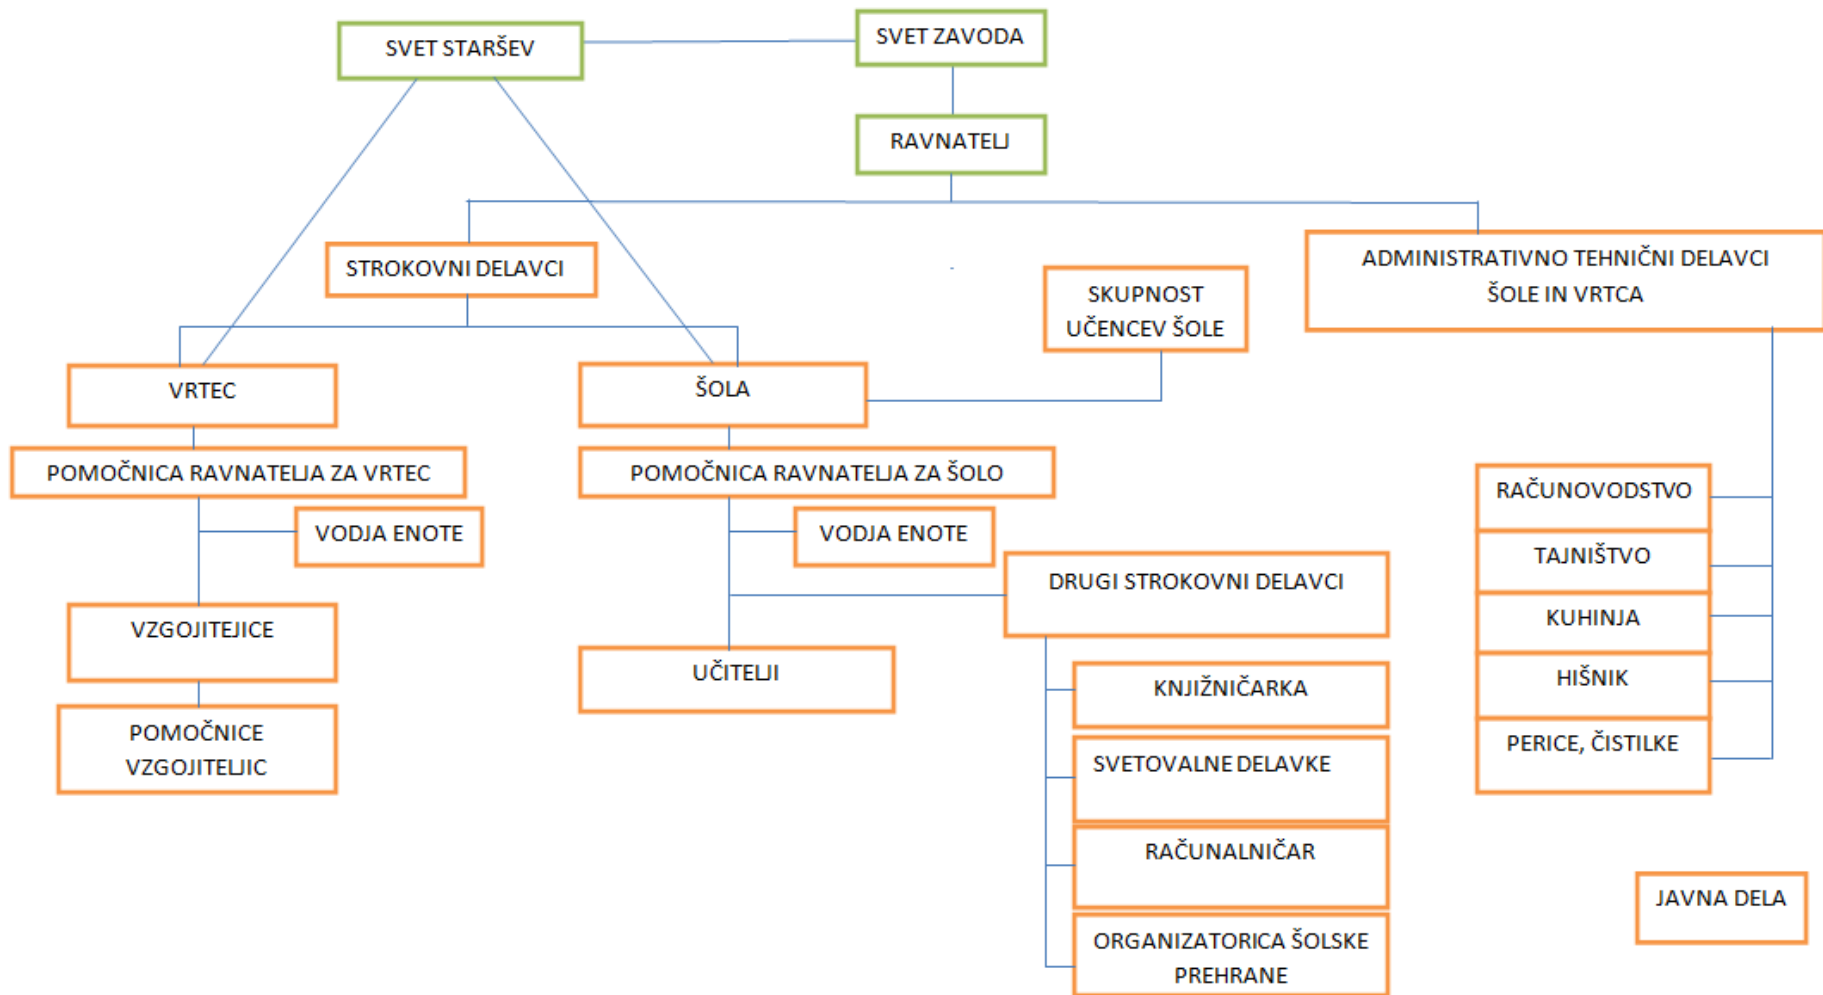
SVET STARŠEV

SVET ZAVODA

RAVNATELJ

STROKOVNI DELAVCI

SKUPNOST UČENCEV ŠOLE

ADMINISTRATIVNO TEHNIČNI DELAVCI ŠOLE IN VRTCA

VRTEC

ŠOLA

POMOČNICA RAVNATELJA ZA VRTEC

POMOČNICA RAVNATELJA ZA ŠOLO

VODJA ENOTE

VODJA ENOTE

DRUGI STROKOVNI DELAVCI

VZGOJITEJICE

UČITELJI

POMOČNICE VZGOJITELJIC

KNJIŽNIČARKA

SVETOVALNE DELAVKE

RAČUNALNIČAR

ORGANIZATORICA ŠOLSKE PREHRANE

RAČUNOVODSTVO

TAJNIŠTVO

KUHINJA

HIŠNIK

PERICE, ČISTILKE

JAVNA DELA